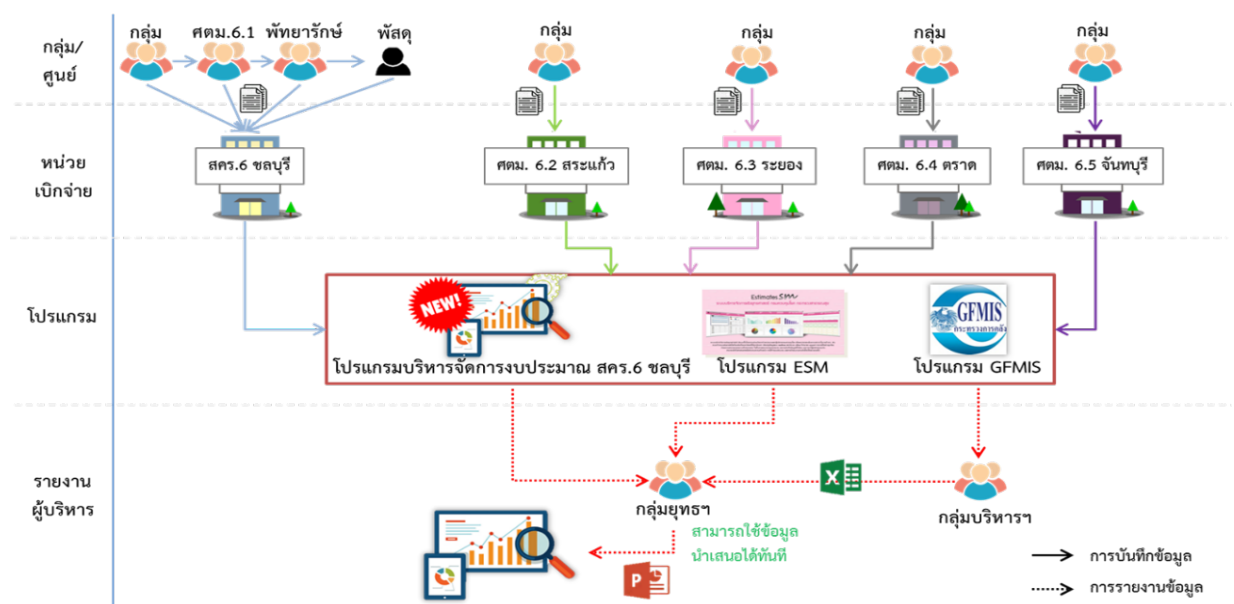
กลุ่ม/ศูนย์

กลุ่ม ศตม.6.1 พัทยารักษ์ พัสดุ

กลุ่ม กลุ่ม กลุ่ม กลุ่ม

หน่วยเบิกจ่าย

สคร.6 ชลบุรี

ศตม. 6.2 สระแก้ว

ศตม. 6.3 ระยอง

ศตม. 6.4 ตราด

ศตม. 6.5 จันทบุรี

โปรแกรม

NEW!

โปรแกรมบริหารจัดการงบประมาณ สคร.6 ชลบุรี

Estimates ESM

โปรแกรม ESM

GFMIS

กระทรวงการคลัง

โปรแกรม GFMIS

รายงานผู้บริหาร

กลุ่มยุทธฯ

กลุ่มบริหารฯ

สามารถใช้ข้อมูลนำเสนอได้ทันที

การบันทึกข้อมูล

การรายงานข้อมูล